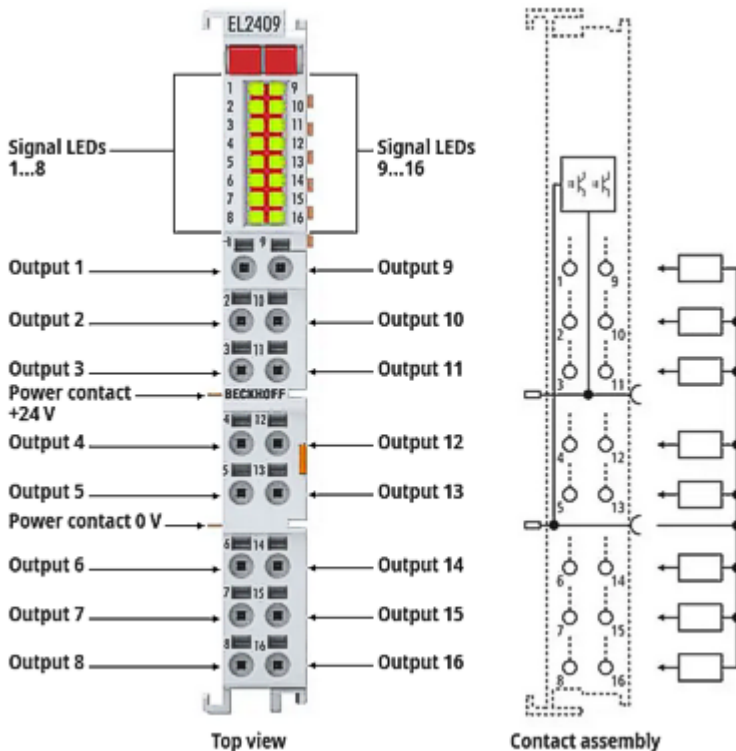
EL2409

Signal LEDs 1...8

Signal LEDs 9...16

1 9
2 10
3 11
4 12
5 13
6 14
7 15
8 16

Output 1
Output 2
Output 3
Power contact +24 V
Output 4
Output 5
Power contact 0 V
Output 6
Output 7
Output 8

Output 9
Output 10
Output 11
Output 12
Output 13
Output 14
Output 15
Output 16

BECKHOFF

Top view

Contact assembly